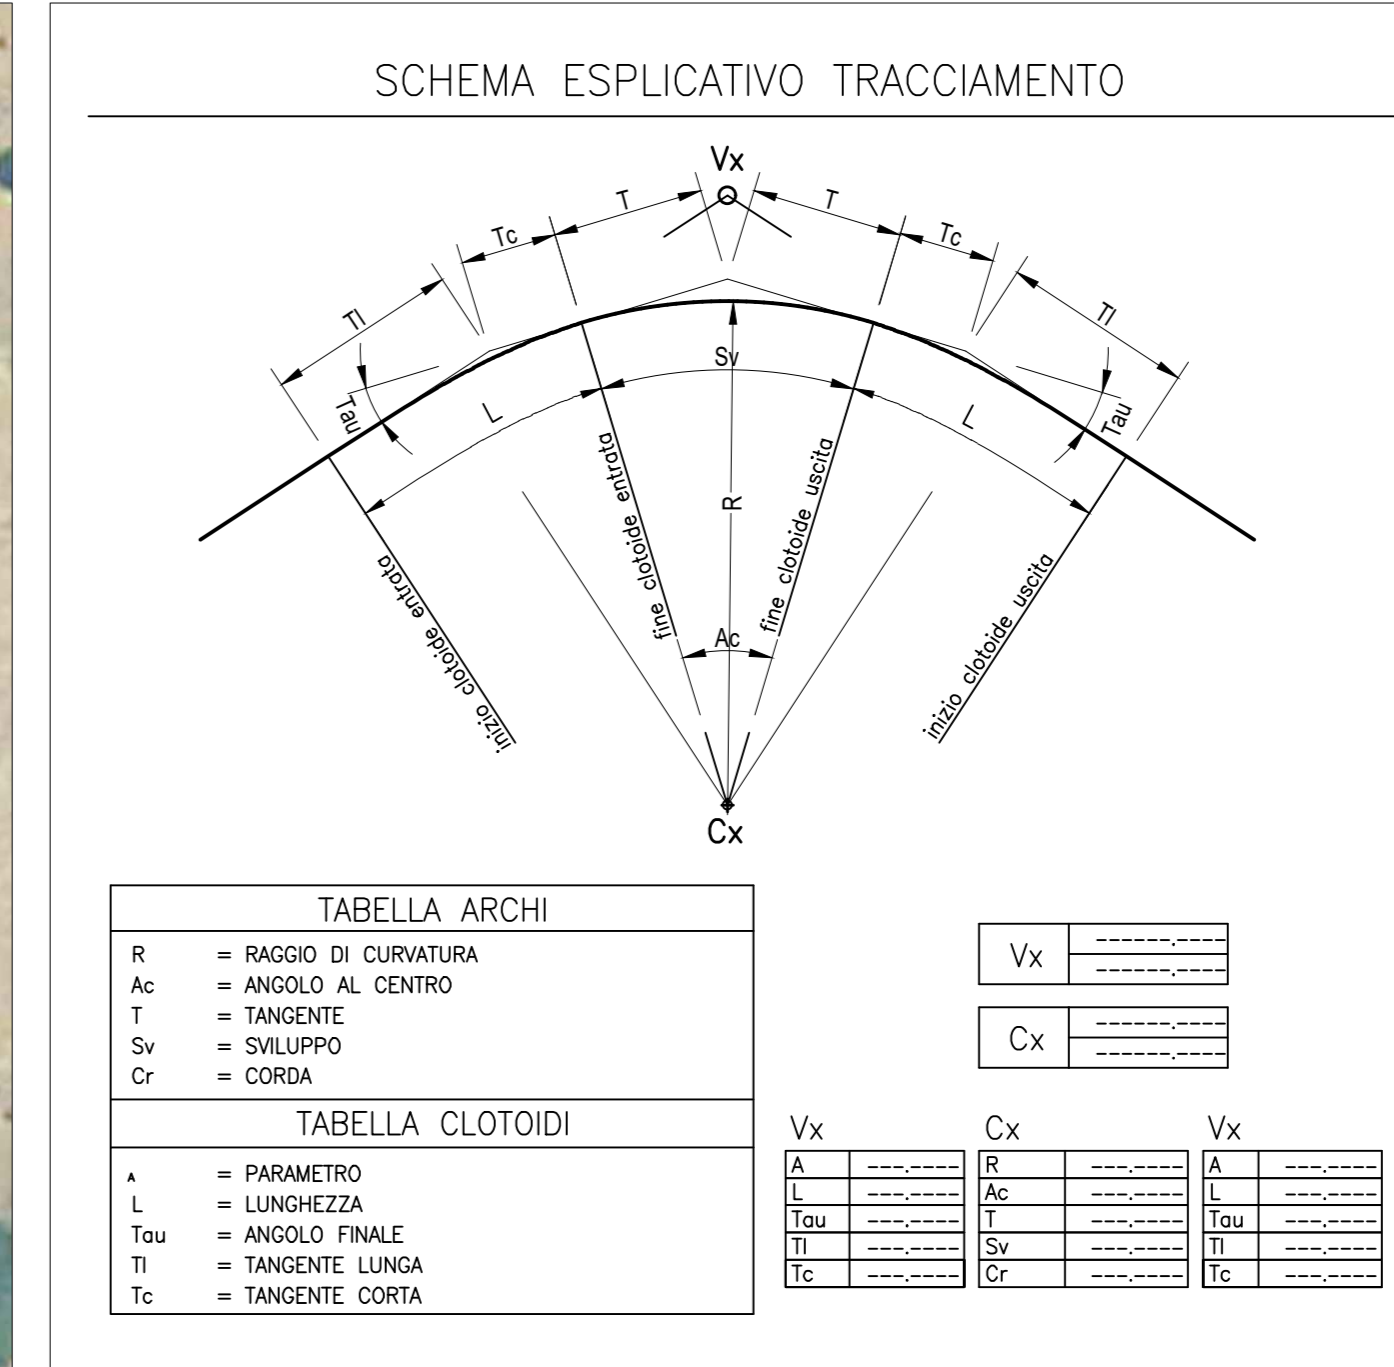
SCHEMA ESPLICATIVO TRACCIAMENTO

Vx
T
T
Tc
Tc
Tl
Tl
Tau
Tau
Sv
L
L
R
fine clotoide entrata
fine clotoide uscita
inizio clotoide entrata
inizio clotoide uscita
Ac
Cx

TABELLA ARCHI
R = RAGGIO DI CURVATURA
Ac = ANGOLO AL CENTRO
T = TANGENTE
Sv = SVILUPPO
Cr = CORDA

TABELLA CLOTOIDI
A = PARAMETRO
L = LUNGHEZZA
Tau = ANGOLO FINALE
Tl = TANGENTE LUNGA
Tc = TANGENTE CORTA

| Vx | ------.---- |
|---|---|
| | ------.---- |

| Cx | ------.---- |
|---|---|
| | ------.---- |

Vx

| A | ---.---- |
|---|---|
| L | ---.---- |
| Tau | ---.---- |
| Tl | ---.---- |
| Tc | ---.---- |

Cx

| R | ---.---- |
|---|---|
| Ac | ---.---- |
| T | ---.---- |
| Sv | ---.---- |
| Cr | ---.---- |

Vx

| A | ---.---- |
|---|---|
| L | ---.---- |
| Tau | ---.---- |
| Tl | ---.---- |
| Tc | ---.---- |